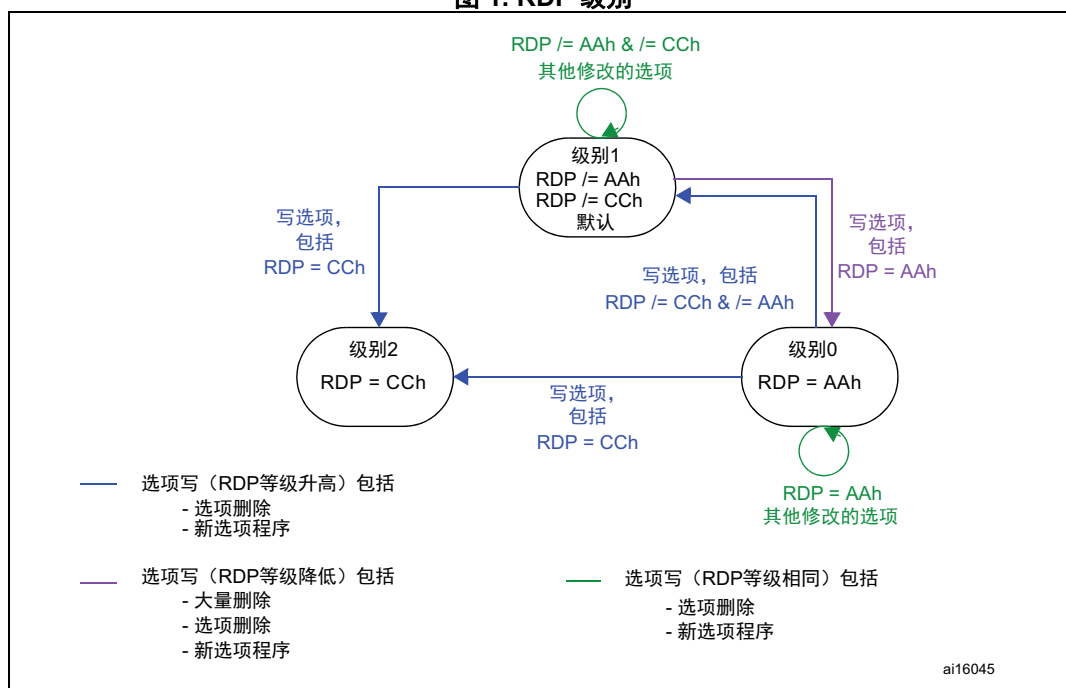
图 1. RDP 级别

RDP /= AAh & /= CCh
其他修改的选项

级别1
RDP /= AAh
RDP /= CCh
默认

写选项，
包括
RDP = CCh

写选项，
包括
RDP = AAh

写选项，包括
RDP /= CCh & /= AAh

级别2
RDP = CCh

级别0
RDP = AAh

写选项，
包括
RDP = CCh

RDP = AAh
其他修改的选项

选项写（RDP等级升高）包括
- 选项删除
- 新选项程序

选项写（RDP等级降低）包括
- 大量删除
- 选项删除
- 新选项程序

选项写（RDP等级相同）包括
- 选项删除
- 新选项程序

ai16045